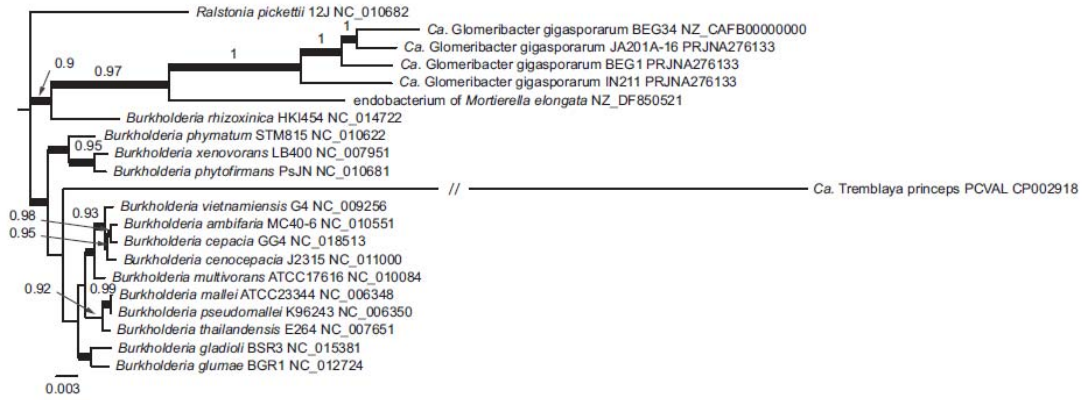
Ralstonia pickettii 12J NC_010682

1

Ca. Glomeribacter gigasporarum BEG34 NZ_CAFB00000000

1

Ca. Glomeribacter gigasporarum JA201A-16 PRJNA276133

1

Ca. Glomeribacter gigasporarum BEG1 PRJNA276133

0.9

0.97

Ca. Glomeribacter gigasporarum IN211 PRJNA276133

endobacterium of Mortierella elongata NZ_DF850521

Burkholderia rhizoxinica HKI454 NC_014722

Burkholderia phymatum STM815 NC_010622

0.95

Burkholderia xenovorans LB400 NC_007951

Burkholderia phytofirmans PsJN NC_010681

//

Ca. Tremblaya princeps PCVAL CP002918

0.93

Burkholderia vietnamiensis G4 NC_009256

0.98

Burkholderia ambifaria MC40-6 NC_010551

0.95

Burkholderia cepacia GG4 NC_018513

Burkholderia cenocepacia J2315 NC_011000

Burkholderia multivorans ATCC17616 NC_010084

0.92

0.99

Burkholderia mallei ATCC23344 NC_006348

Burkholderia pseudomallei K96243 NC_006350

Burkholderia thailandensis E264 NC_007651

Burkholderia gladioli BSR3 NC_015381

Burkholderia glumae BGR1 NC_012724

0.003